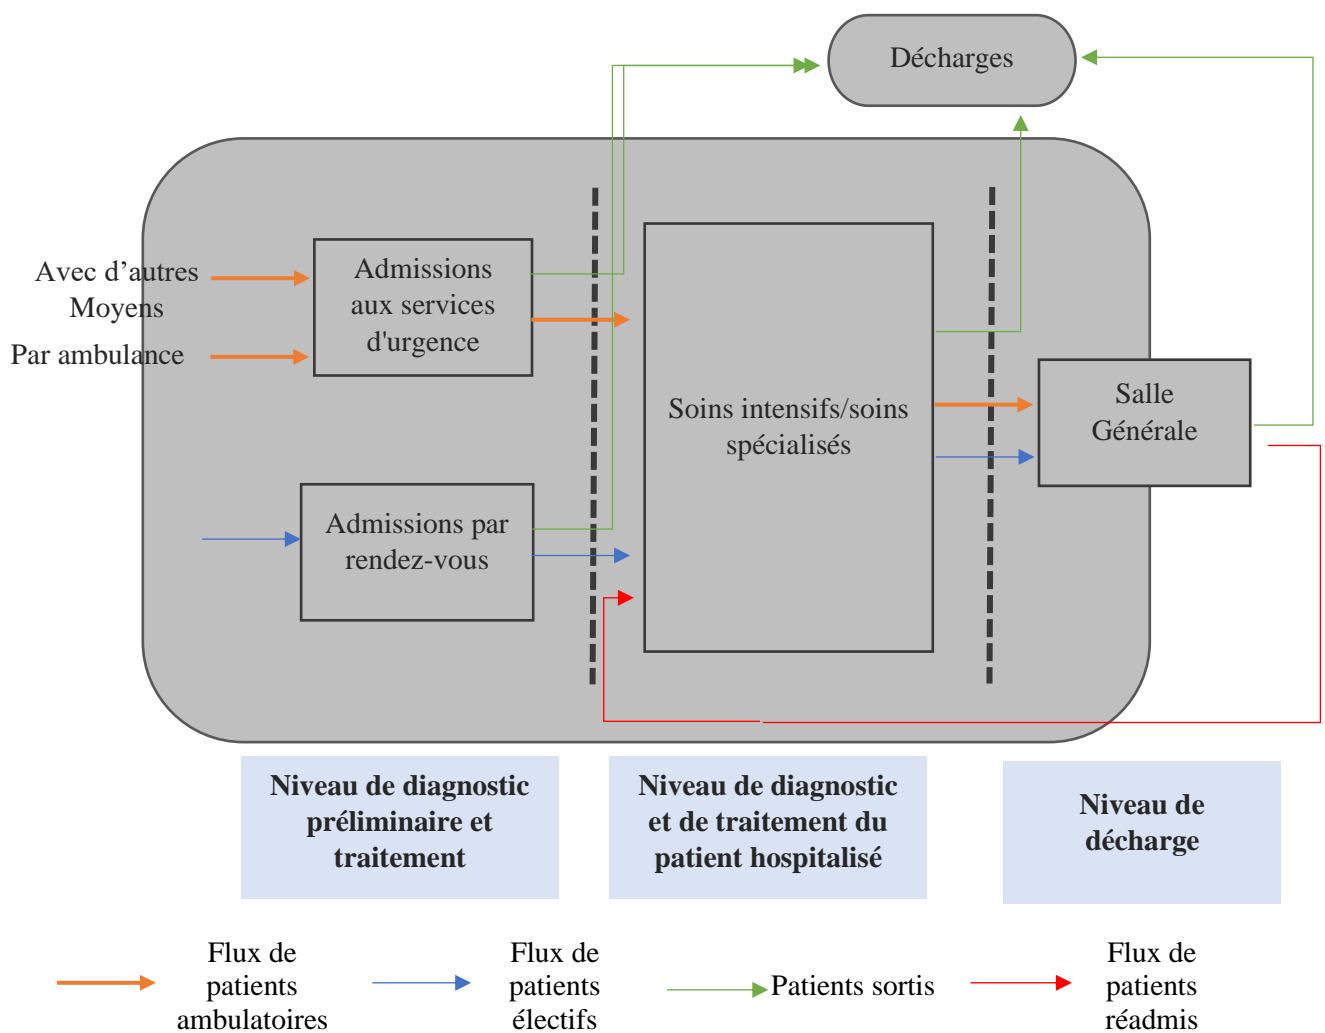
Décharges

Avec d'autres Moyens

Par ambulance

Admissions aux services d'urgence

Admissions par rendez-vous

Soins intensifs/soins spécialisés

Salle Générale

Niveau de diagnostic préliminaire et traitement

Niveau de diagnostic et de traitement du patient hospitalisé

Niveau de décharge

Flux de patients ambulatoires

Flux de patients électifs

Patients sortis

Flux de patients réadmis